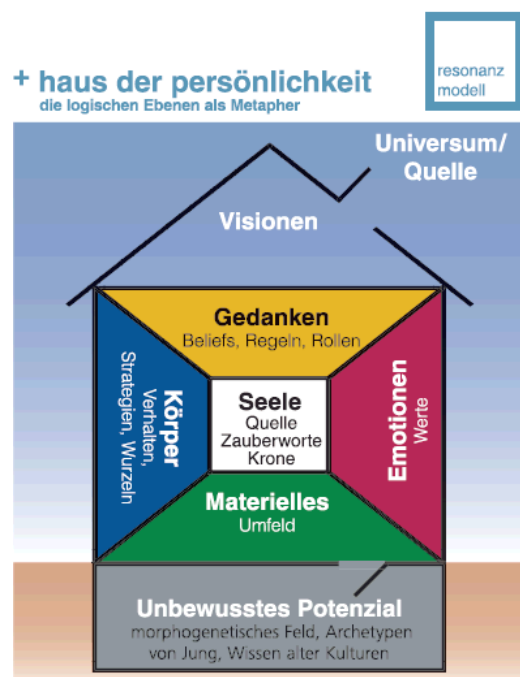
+ haus der persönlichkeit
die logischen Ebenen als Metapher

resonanz
modell

Universum/
Quelle

Visionen

Gedanken
Beliefs, Regeln, Rollen

Körper
Verhalten,
Strategien, Wurzeln

Seele
Quelle
Zauberworte
Krone

Emotionen
Werte

Materielles
Umfeld

Unbewusstes Potenzial
morphogenetisches Feld, Archetypen
von Jung, Wissen alter Kulturen